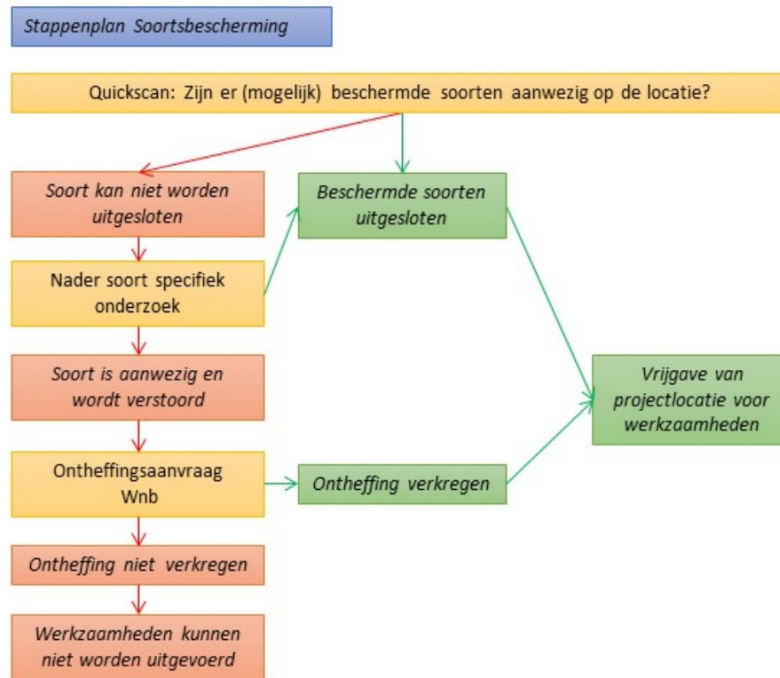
Stappenplan Soortsbescherming

Quickscan: Zijn er (mogelijk) beschermde soorten aanwezig op de locatie?

Soort kan niet worden uitgesloten

Beschermde soorten uitgesloten

Nader soort specifiek onderzoek

Soort is aanwezig en wordt verstoord

Vrijgave van projectlocatie voor werkzaamheden

Ontheffingsaanvraag Wnb

Ontheffing verkregen

Ontheffing niet verkregen

Werkzaamheden kunnen niet worden uitgevoerd